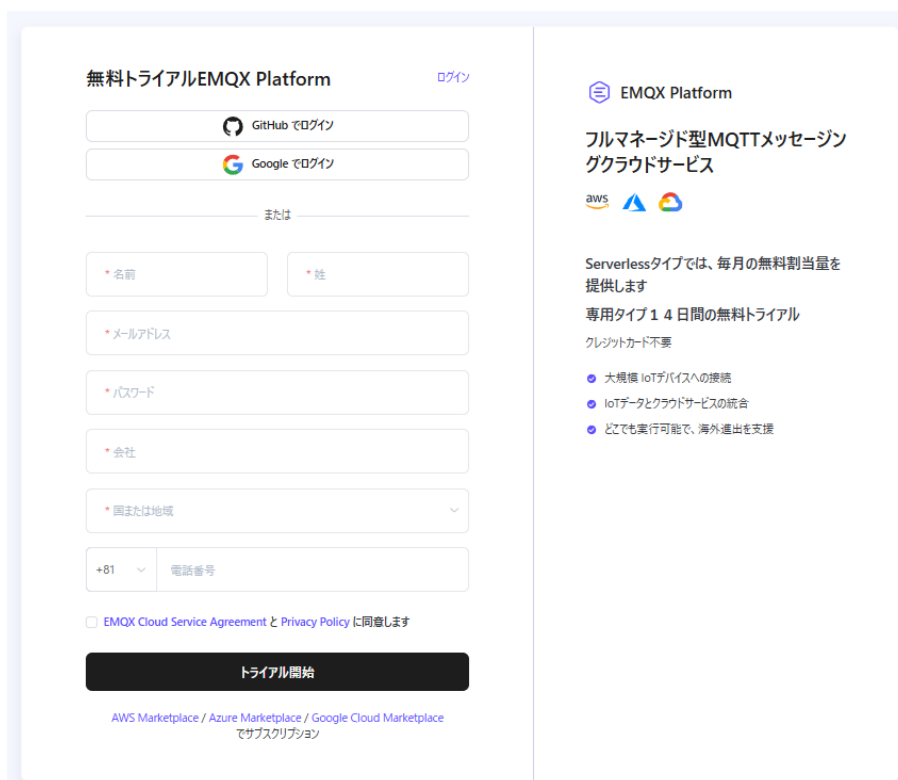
無料トライアルEMQX Platform

ログイン

GitHub でログイン

Google でログイン

または

* 名前

* 姓

* メールアドレス

* パスワード

* 会社

* 国または地域

+81

電話番号

EMQX Cloud Service Agreement と Privacy Policy に同意します

トライアル開始

AWS Marketplace / Azure Marketplace / Google Cloud Marketplace でサブスクリプション

EMQX Platform

フルマネージド型MQTTメッセージングクラウドサービス

aws

Serverlessタイプでは、毎月の無料割当量を提供します

専用タイプ１４日間の無料トライアル

クレジットカード不要

大規模 IoTデバイスへの接続

IoTデータとクラウドサービスの統合

どこでも実行可能で、海外進出を支援